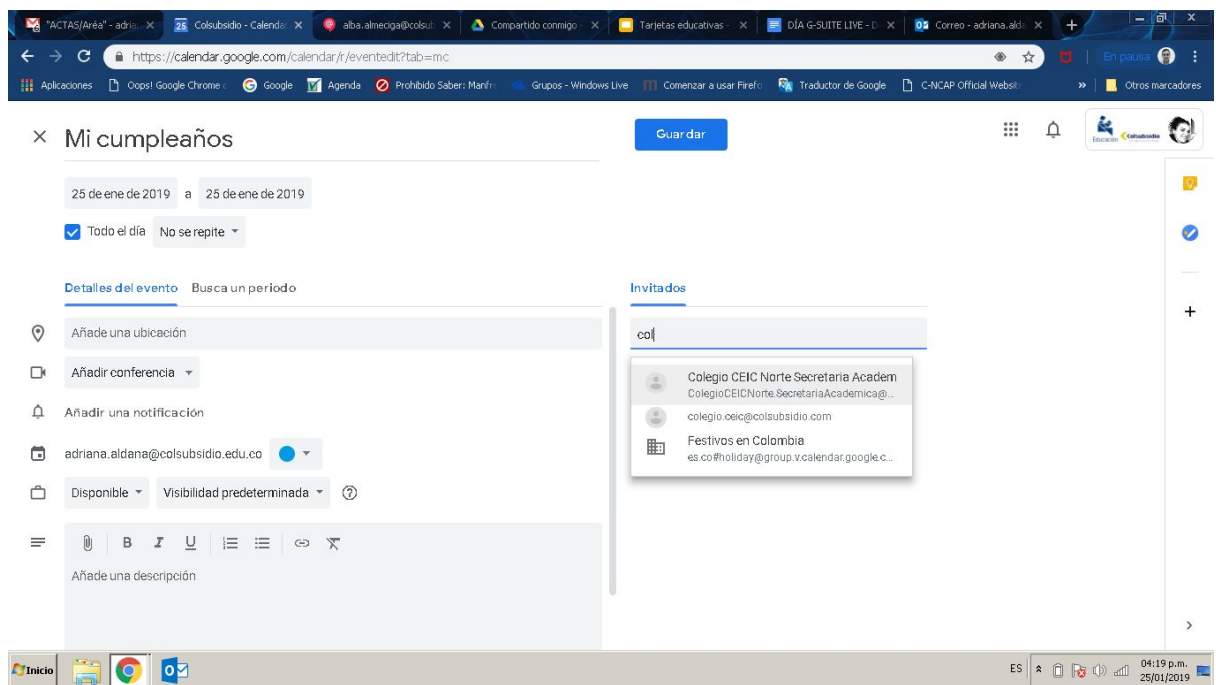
"ACTAS/Aréa" - adria ×
25 Colsubsidio - Calenda ×
alba.almeciga@colsu ×
Compartido conmigo ×
Tarjetas educativas ×
DÍA G-SUITE LIVE - D ×
Correo - adriana.alda ×
+

https://calendar.google.com/calendar/r/eventedit?tab=mc
En pausa

Aplicaciones
Oops! Google Chrome
Google
Agenda
Prohibido Saber: Manfr
Grupos - Windows Live
Comenzar a usar Firefo
Traductor de Google
C-NCAP Official Websit
»
Otros marcadores

× Mi cumpleaños

Guardar

Educación Colsubsidio

25 de ene de 2019 a 25 de ene de 2019

Todo el día No se repite

Detalles del evento Busca un periodo

Invitados

Añade una ubicación

col

Añadir conferencia

Colegio CEIC Norte Secretaria Academ
ColegioCEICNorte.SecretariaAcademica@...

colegio.ceic@colsubsidio.com

Festivos en Colombia
es.co#holiday@group.v.calendar.google.c...

Añadir una notificación

adriana.aldana@colsubsidio.edu.co

Disponible Visibilidad predeterminada ?

B I U

Añade una descripción

+

Inicio

ES 04:19 p.m. 25/01/2019